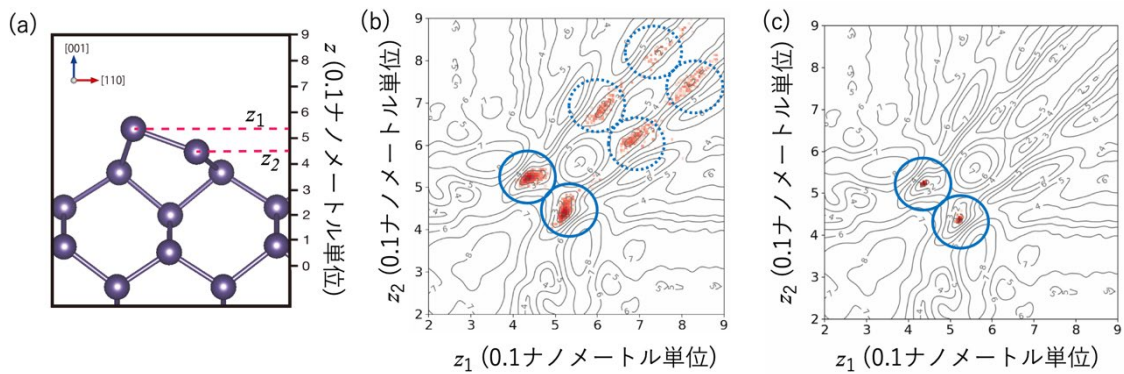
(a)

[001]

[110]

$z_1$

$z_2$

9 8 7 6 5 4 3 2 1 0

$z$ (0.1ナノメートル単位)

(b)

$z_2$ (0.1ナノメートル単位)

9 8 7 6 5 4 3 2

2 3 4 5 6 7 8 9

$z_1$ (0.1ナノメートル単位)

(c)

$z_2$ (0.1ナノメートル単位)

9 8 7 6 5 4 3 2

2 3 4 5 6 7 8 9

$z_1$ (0.1ナノメートル単位)